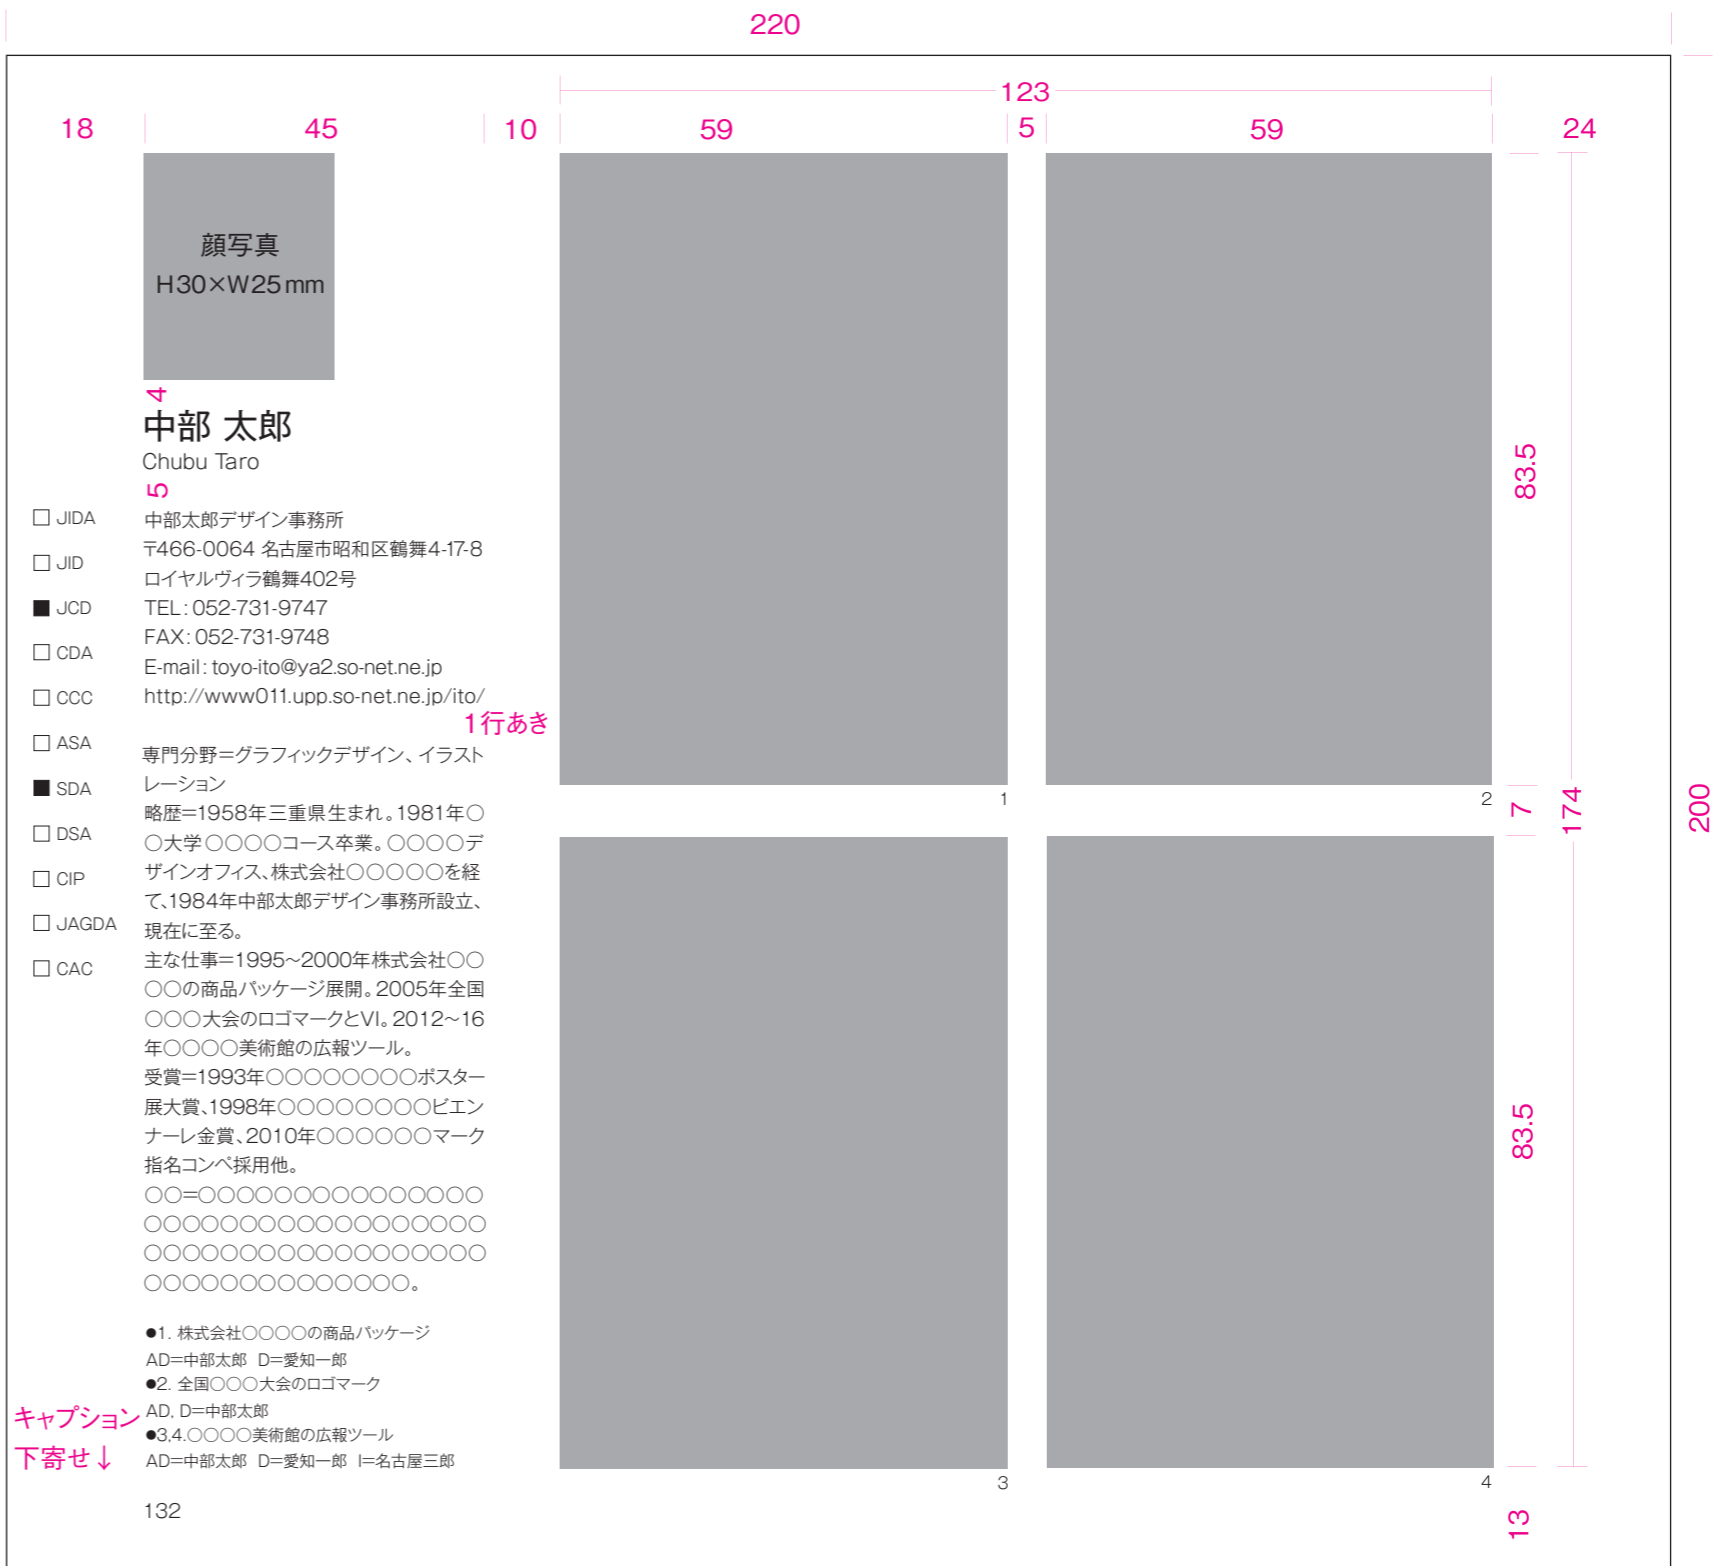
220

123

18 45 10 59 5 59 24

顔写真
H30×W25mm

4

中部 太郎
Chubu Taro

5

☐ JIDA
☐ JID
■ JCD
☐ CDA
☐ CCC
☐ ASA
■ SDA
☐ DSA
☐ CIP
☐ JAGDA
☐ CAC

中部太郎デザイン事務所
〒466-0064 名古屋市昭和区鶴舞4-17-8
ロイヤルヴィラ鶴舞402号
TEL: 052-731-9747
FAX: 052-731-9748
E-mail: toyo-ito@ya2.so-net.ne.jp
http://www011.upp.so-net.ne.jp/ito/

1行あき

専門分野=グラフィックデザイン、イラストレーション
略歴=1958年三重県生まれ。1981年〇〇大学〇〇〇〇コース卒業。〇〇〇〇デザインオフィス、株式会社〇〇〇〇〇を経て、1984年中部太郎デザイン事務所設立、現在に至る。
主な仕事=1995~2000年株式会社〇〇〇〇の商品パッケージ展開。2005年全国〇〇〇大会のロゴマークとVI。2012~16年〇〇〇〇美術館の広報ツール。
受賞=1993年〇〇〇〇〇〇〇〇ポスター展大賞、1998年〇〇〇〇〇〇〇〇ビエンナーレ金賞、2010年〇〇〇〇〇〇マーク指名コンペ採用他。
〇〇=〇〇〇〇〇〇〇〇〇〇〇〇〇〇〇〇〇〇〇〇〇〇〇〇〇〇〇〇〇〇〇〇〇〇〇〇〇〇〇〇〇〇〇〇〇〇〇〇〇〇〇〇〇〇〇〇〇〇〇〇〇〇〇〇〇〇〇〇〇〇。

●1. 株式会社〇〇〇〇の商品パッケージ
AD=中部太郎 D=愛知一郎
●2. 全国〇〇〇大会のロゴマーク
AD, D=中部太郎
●3.4.〇〇〇〇美術館の広報ツール
AD=中部太郎 D=愛知一郎 I=名古屋三郎

キャプション
下寄せ↓

132

1 2 3 4

83.5
7
174
83.5
200
13